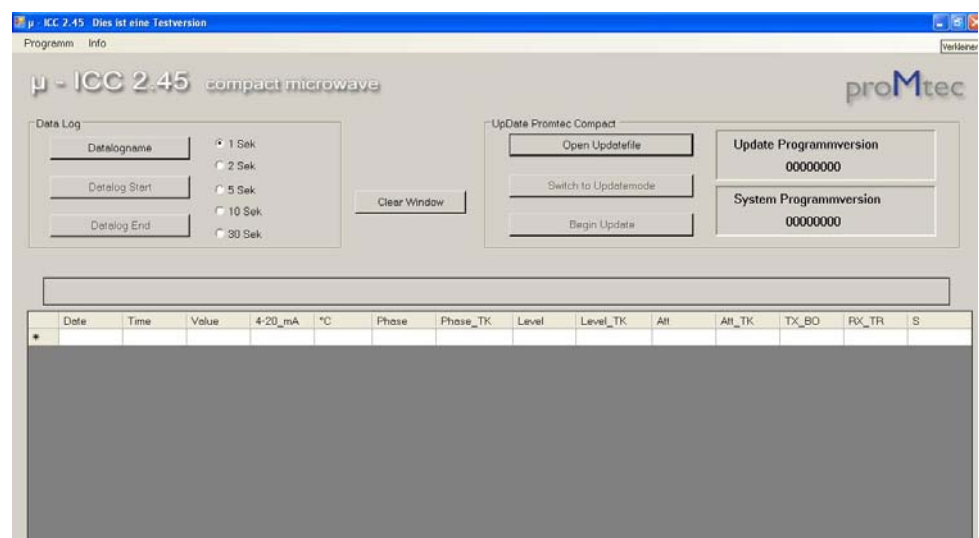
µ - ICC 2.45 Dies ist eine Testversion

Verkleiner

Programm Info

µ - ICC 2.45 compact microwave

proMtec

Data Log

Datalogname

Datalog Start

Datalog End

1 Sek
2 Sek
5 Sek
10 Sek
30 Sek

Clear Window

UpDate Promtec Compact

Open Updatefile

Switch to Updatemode

Begin Update

Update Programmversion
00000000

System Programmversion
00000000

| | Date | Time | Value | 4-20_mA | °C | Phase | Phase_TK | Level | Level_TK | Att | Att_TK | TX_BO | RX_TR | S |
|---|---|---|---|---|---|---|---|---|---|---|---|---|---|---|
| * | | | | | | | | | | | | | | |